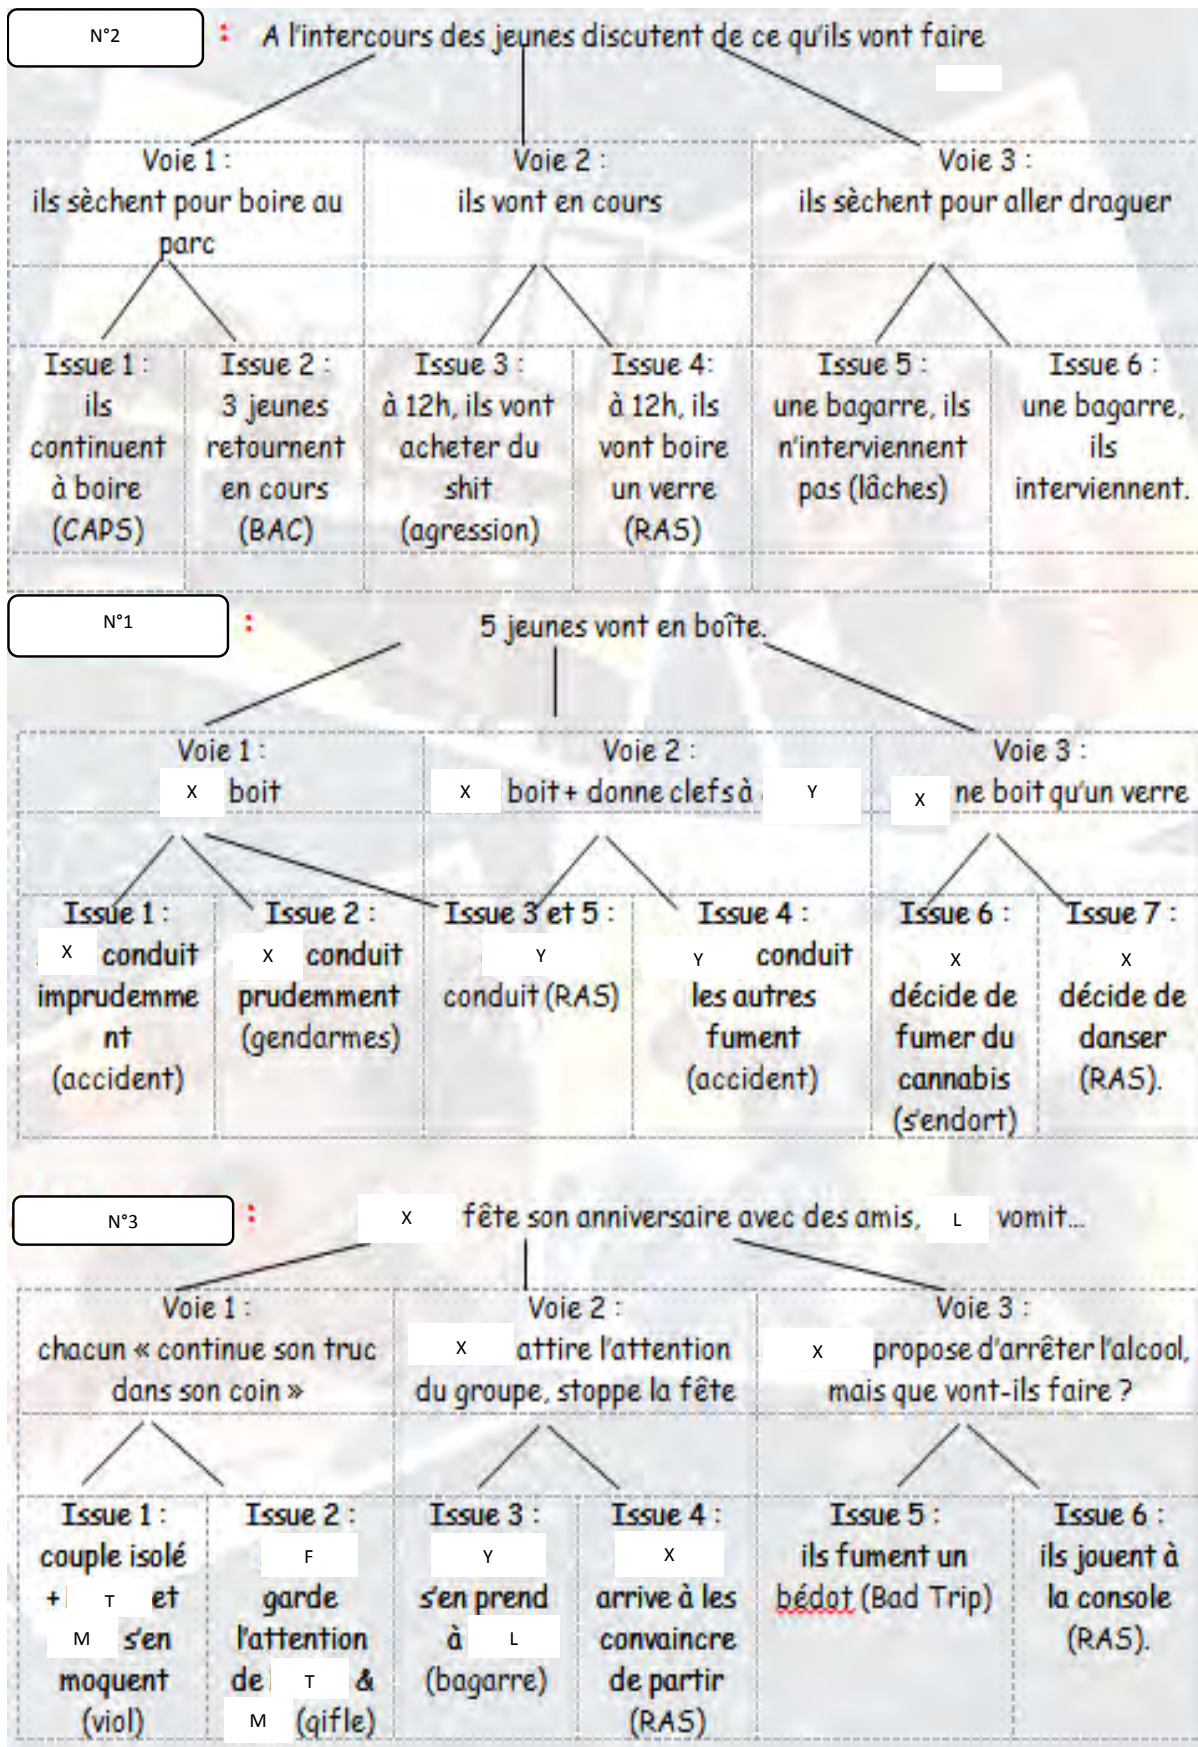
N°2 : A l'intercours des jeunes discutent de ce qu'ils vont faire

Voie 1 : ils sèchent pour boire au parc

Voie 2 : ils vont en cours

Voie 3 : ils sèchent pour aller draguer

Issue 1 : ils continuent à boire (CAPS)

Issue 2 : 3 jeunes retournent en cours (BAC)

Issue 3 : à 12h, ils vont acheter du shit (agression)

Issue 4 : à 12h, ils vont boire un verre (RAS)

Issue 5 : une bagarre, ils n'interviennent pas (lâches)

Issue 6 : une bagarre, ils interviennent.

N°1 : 5 jeunes vont en boîte.

Voie 1 : X boit

Voie 2 : X boit + donne clefs à Y

Voie 3 : X ne boit qu'un verre

Issue 1 : X conduit imprudemment (accident)

Issue 2 : X conduit prudemment (gendarmes)

Issue 3 et 5 : Y conduit (RAS)

Issue 4 : Y conduit les autres fument (accident)

Issue 6 : X décide de fumer du cannabis (s'endort)

Issue 7 : X décide de danser (RAS).

N°3 : X fête son anniversaire avec des amis, L vomit...

Voie 1 : chacun « continue son truc dans son coin »

Voie 2 : X attire l'attention du groupe, stoppe la fête

Voie 3 : X propose d'arrêter l'alcool, mais que vont-ils faire ?

Issue 1 : couple isolé + T et M s'en moquent (viol)

Issue 2 : F garde l'attention de T & M (gifle)

Issue 3 : Y s'en prend à L (bagarre)

Issue 4 : X arrive à les convaincre de partir (RAS)

Issue 5 : ils fument un bédot (Bad Trip)

Issue 6 : ils jouent à la console (RAS).